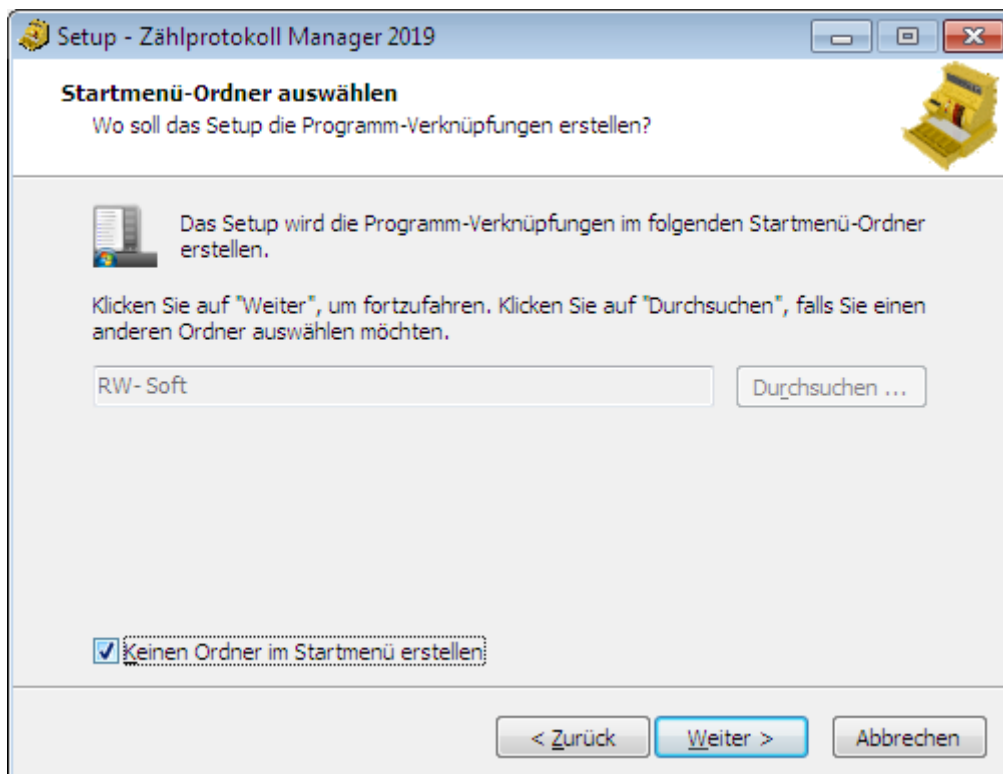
Setup - Zählprotokoll Manager 2019

Startmenü-Ordner auswählen
Wo soll das Setup die Programm-Verknüpfungen erstellen?

Das Setup wird die Programm-Verknüpfungen im folgenden Startmenü-Ordner erstellen.

Klicken Sie auf "Weiter", um fortzufahren. Klicken Sie auf "Durchsuchen", falls Sie einen anderen Ordner auswählen möchten.

RW- Soft

Durchsuchen ...

Keinen Ordner im Startmenü erstellen

< Zurück

Weiter >

Abbrechen